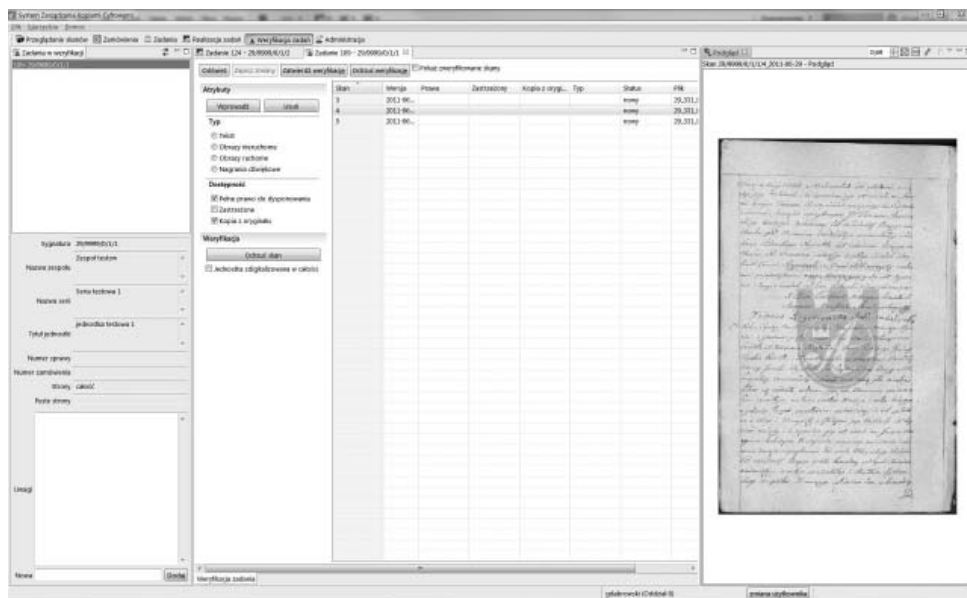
System Zarządzania Kopiami Cyfrowymi

Plik Narzędzia Pomoc

Przeglądanie skanów Zamówienia Zadania Realizacja zadań Weryfikacja zadań Administracja

Zadania w weryfikacji

Zadanie 124 - 29/0000/0/1/2

Zadanie 105 - 29/0000/0/1/1

Podgląd

Odśwież Zapisz zmiany Zatwierdź weryfikację Odrzuć weryfikację Pokaż zweryfikowane skany

Atrybuty

Wprowadź Usuń

Typ

Tekst

Obrazy nieruchome

Obrazy ruchome

Nagrania dźwiękowe

Dostępność

Pełne prawo do dysponowania

Zastrzeżone

Kopia z oryginału

Weryfikacja

Odrzuć skan

Jednostka zdigitalizowana w całości

| Skan | Wersja | Prawa | Zastrzeżony | Kopia z orygi... | Typ | Status | Plik |
|---|---|---|---|---|---|---|---|
| 3 | 2011-06... | | | | | nowy | 29_101_... |
| 4 | 2011-06... | | | | | nowy | 29_101_... |
| 5 | 2011-06... | | | | | nowy | 29_101_... |

Skan 29/0000/0/1/1/4_2011-06-29 - Podgląd

Sygnatura 29/0000/0/1/1

Nazwa zespołu Zespół testowy

Nazwa serii Seria testowa 1

Tytuł jednostki jednostka testowa 1

Numer sprawy

Numer zamówienia

Strony całość

Puste strony

Uwagi

Nowa Dodaj

Weryfikacja zadania

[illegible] (Oddział 0)

zmiana użytkownika